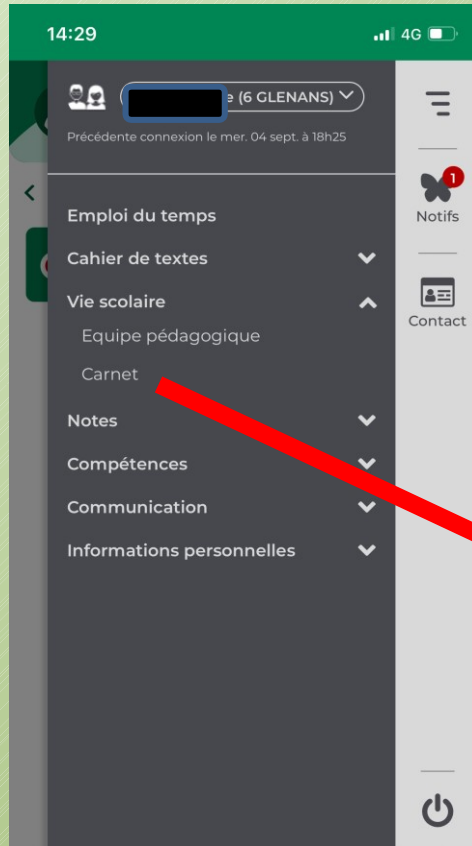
14:29

4G

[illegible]e (6 GLENANS)

Précédente connexion le mer. 04 sept. à 18h25

Emploi du temps

Cahier de textes

Vie scolaire

Equipe pédagogique

Carnet

Notes

Compétences

Communication

Informations personnelles

1

Notifs

Contact